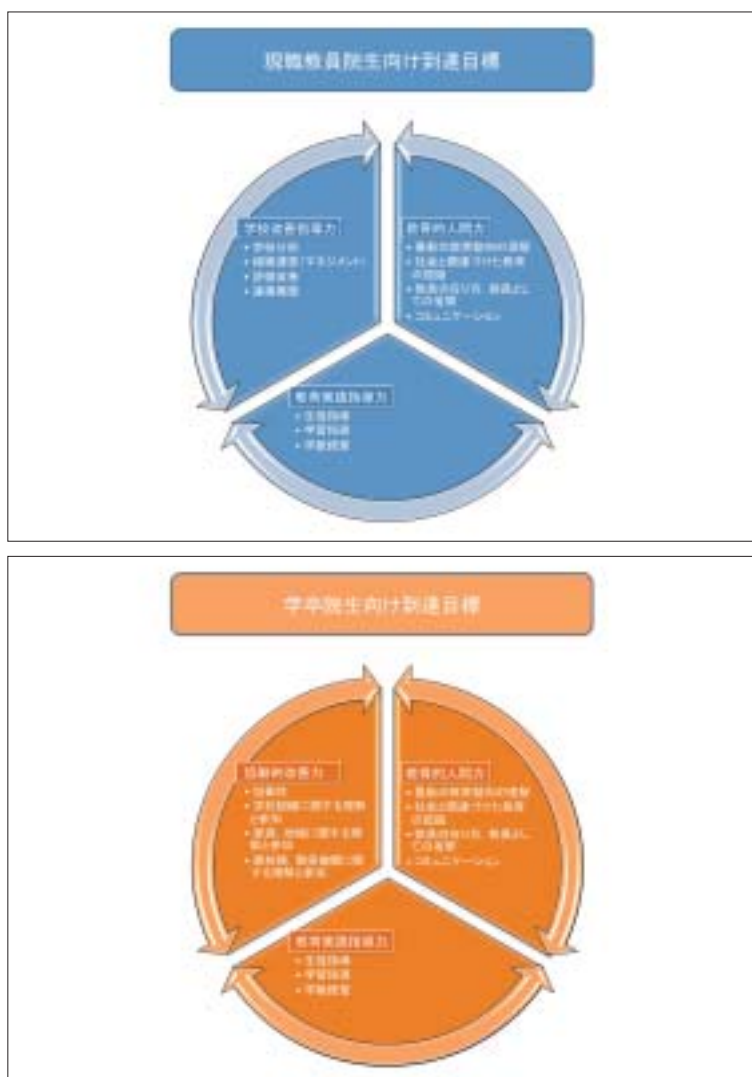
現職教員院生向け到達目標

学校改善的実力
• 評価分析
• 組織運営（マネジメント）
• 評価改善
• 連携展開

教育的人間力
• 最新の教育課題の課題
• 社会と関連づけた教育の理解
• 教員のあり方、教員としての自覚
• コミュニケーション

教育実践指導力
• 生徒指導
• 学習指導
• 学級経営

学卒院生向け到達目標

協働的実践力
• 協働性
• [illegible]
• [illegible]
• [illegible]

教育的人間力
• 最新の教育課題の理解
• 社会と関連づけた教育の認識
• 教員のあり方、教員としての自覚
• コミュニケーション

教育実践指導力
• 生徒指導
• 学習指導
• 学級経営